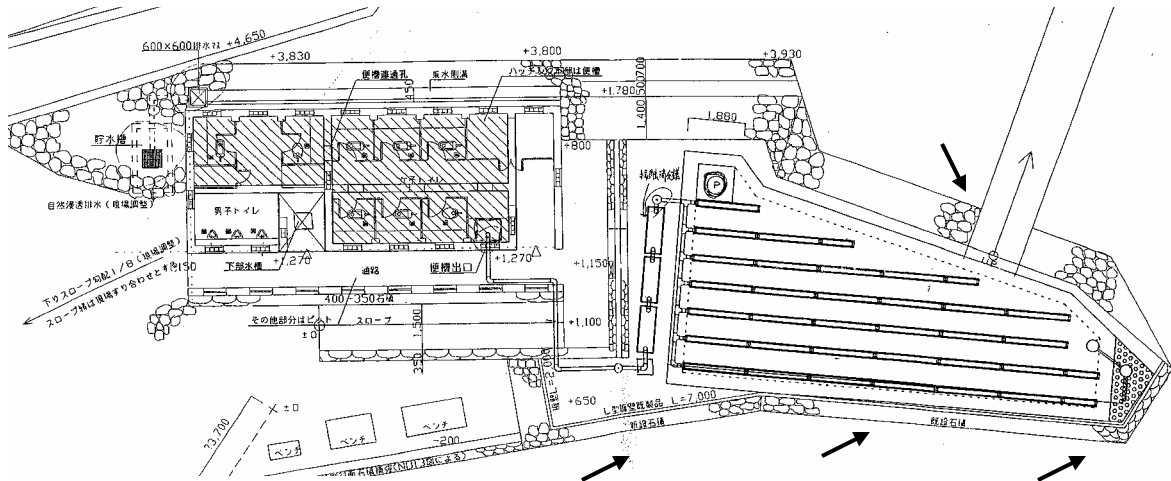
600×600排水桝 +4,650
+3,830
+3,800
+3,930
便槽連通孔
集水側溝
ハッチ部分は便槽
+1,780
1,400
1,880
貯水槽
自然浸透排水（現場調整）
+800
男子トイレ
女子トイレ
下部水槽
+1,270
便槽出口
+1,270
+1,150
下りスロープ勾配1/8（現場調整）
スロープ幅は現場すり合わせとする
150
通路
400~350石積
その他部分はピット
スロープ
1,500
+1,100
±0
350
+650
L型擁壁既製品 L=7,000
新設石積
既設石積
×±0
23,700
ベンチ
ベンチ
ベンチ
200
P